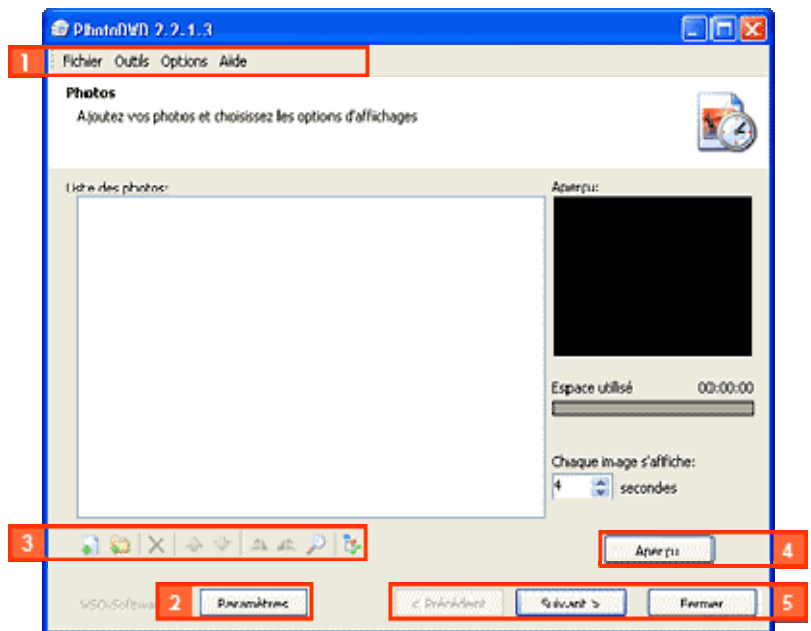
PhotoDVD 2.2.1.3

1 Fichier Outils Options Aide

Photos

Ajoutez vos photos et choisissez les options d'affichages

Liste des photos:

Aperçu:

Espace utilisé 00:00:00

Chaque image s'affiche:

4 secondes

3

Aperçu 4

WSO Softwa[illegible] 2 Paramètres

< Précédent Suivant > Fermer 5